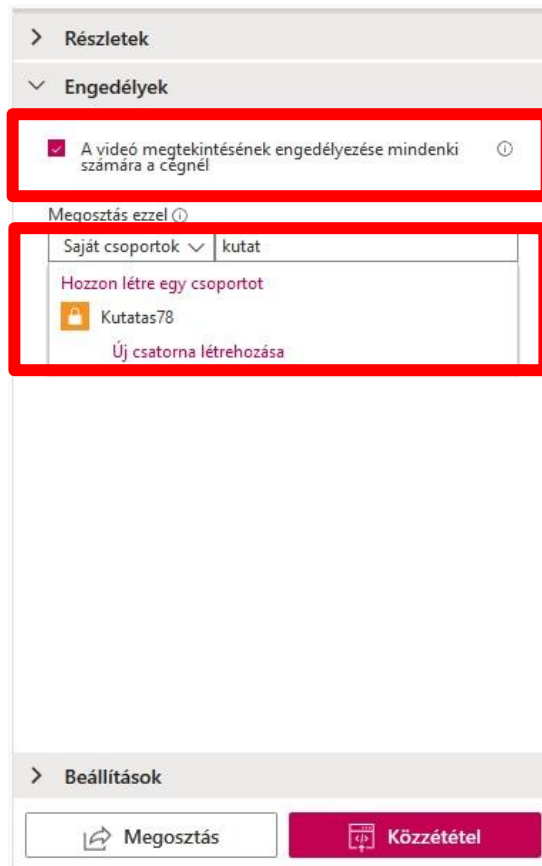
Részletek

Engedélyek

A videó megtekintésének engedélyezése mindenki számára a cégnél

Megosztás ezzel

Saját csoportok kutat

Hozzon létre egy csoportot

Kutatas78

Új csatorna létrehozása

Beállítások

Megosztás

Közzététel